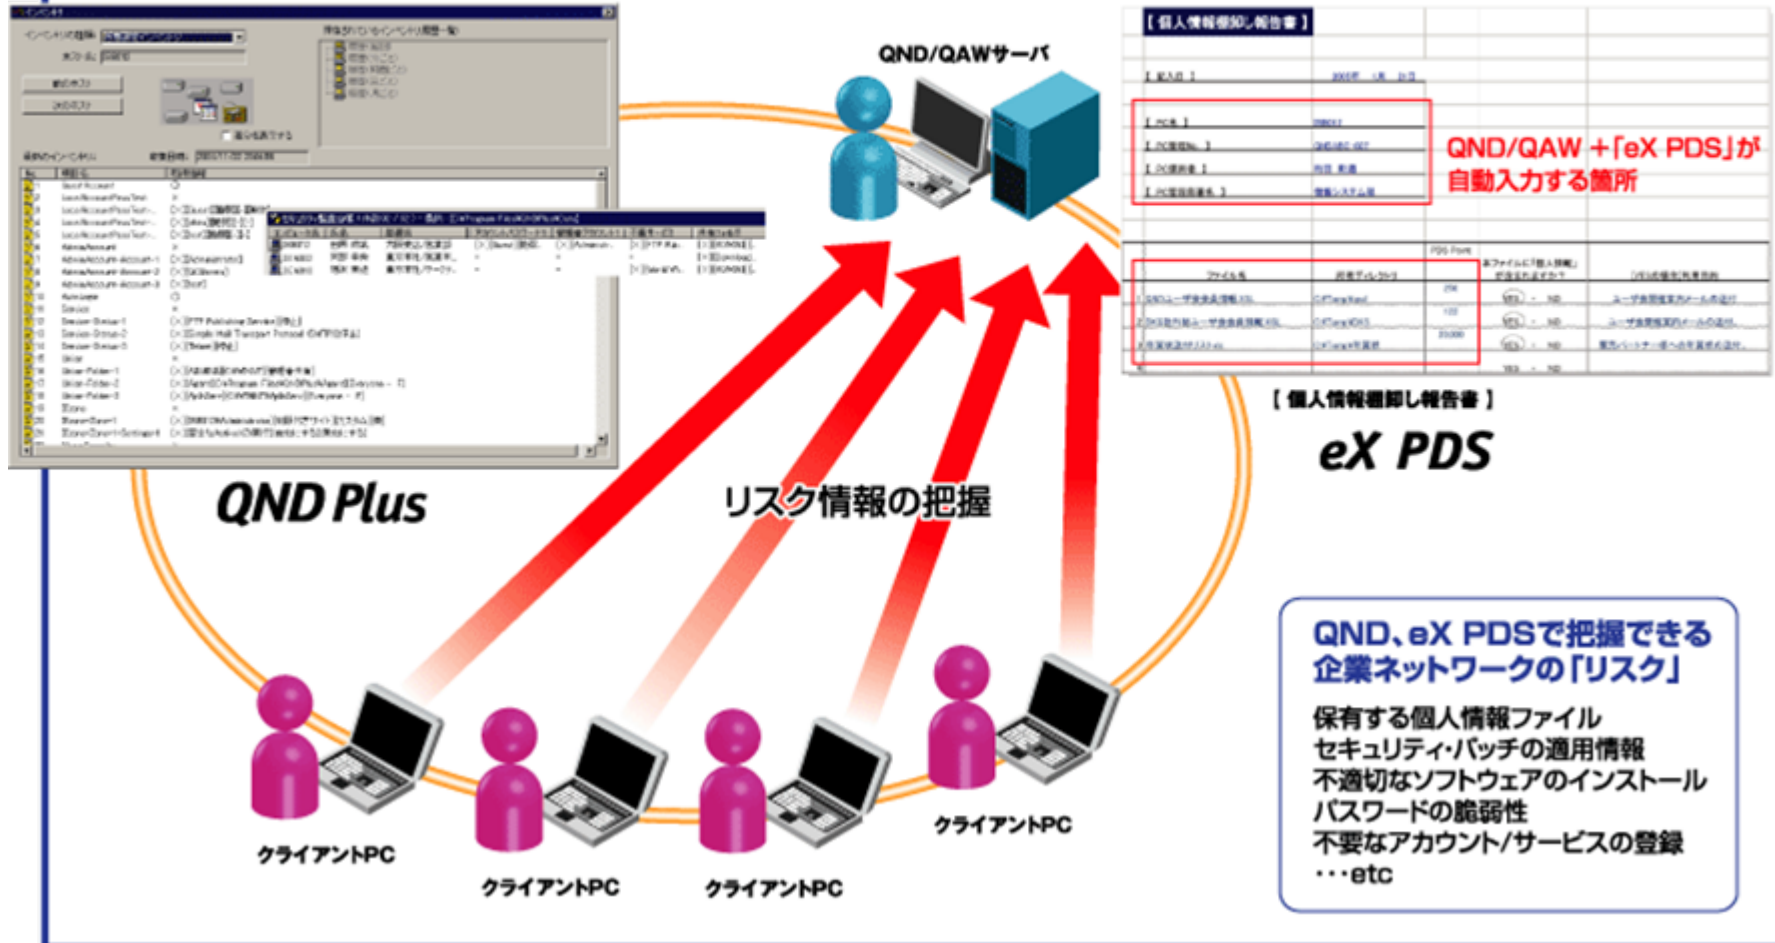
QND/QAWサーバ

【個人情報棚卸し報告書】

QND/QAW＋「eX PDS」が自動入力する箇所

［個人情報棚卸し報告書］

eX PDS

QND Plus

リスク情報の把握

クライアントPC

クライアントPC

クライアントPC

クライアントPC

QND、eX PDSで把握できる企業ネットワークの「リスク」

保有する個人情報ファイル
セキュリティ・パッチの適用情報
不適切なソフトウェアのインストール
パスワードの脆弱性
不要なアカウント/サービスの登録
・・・etc